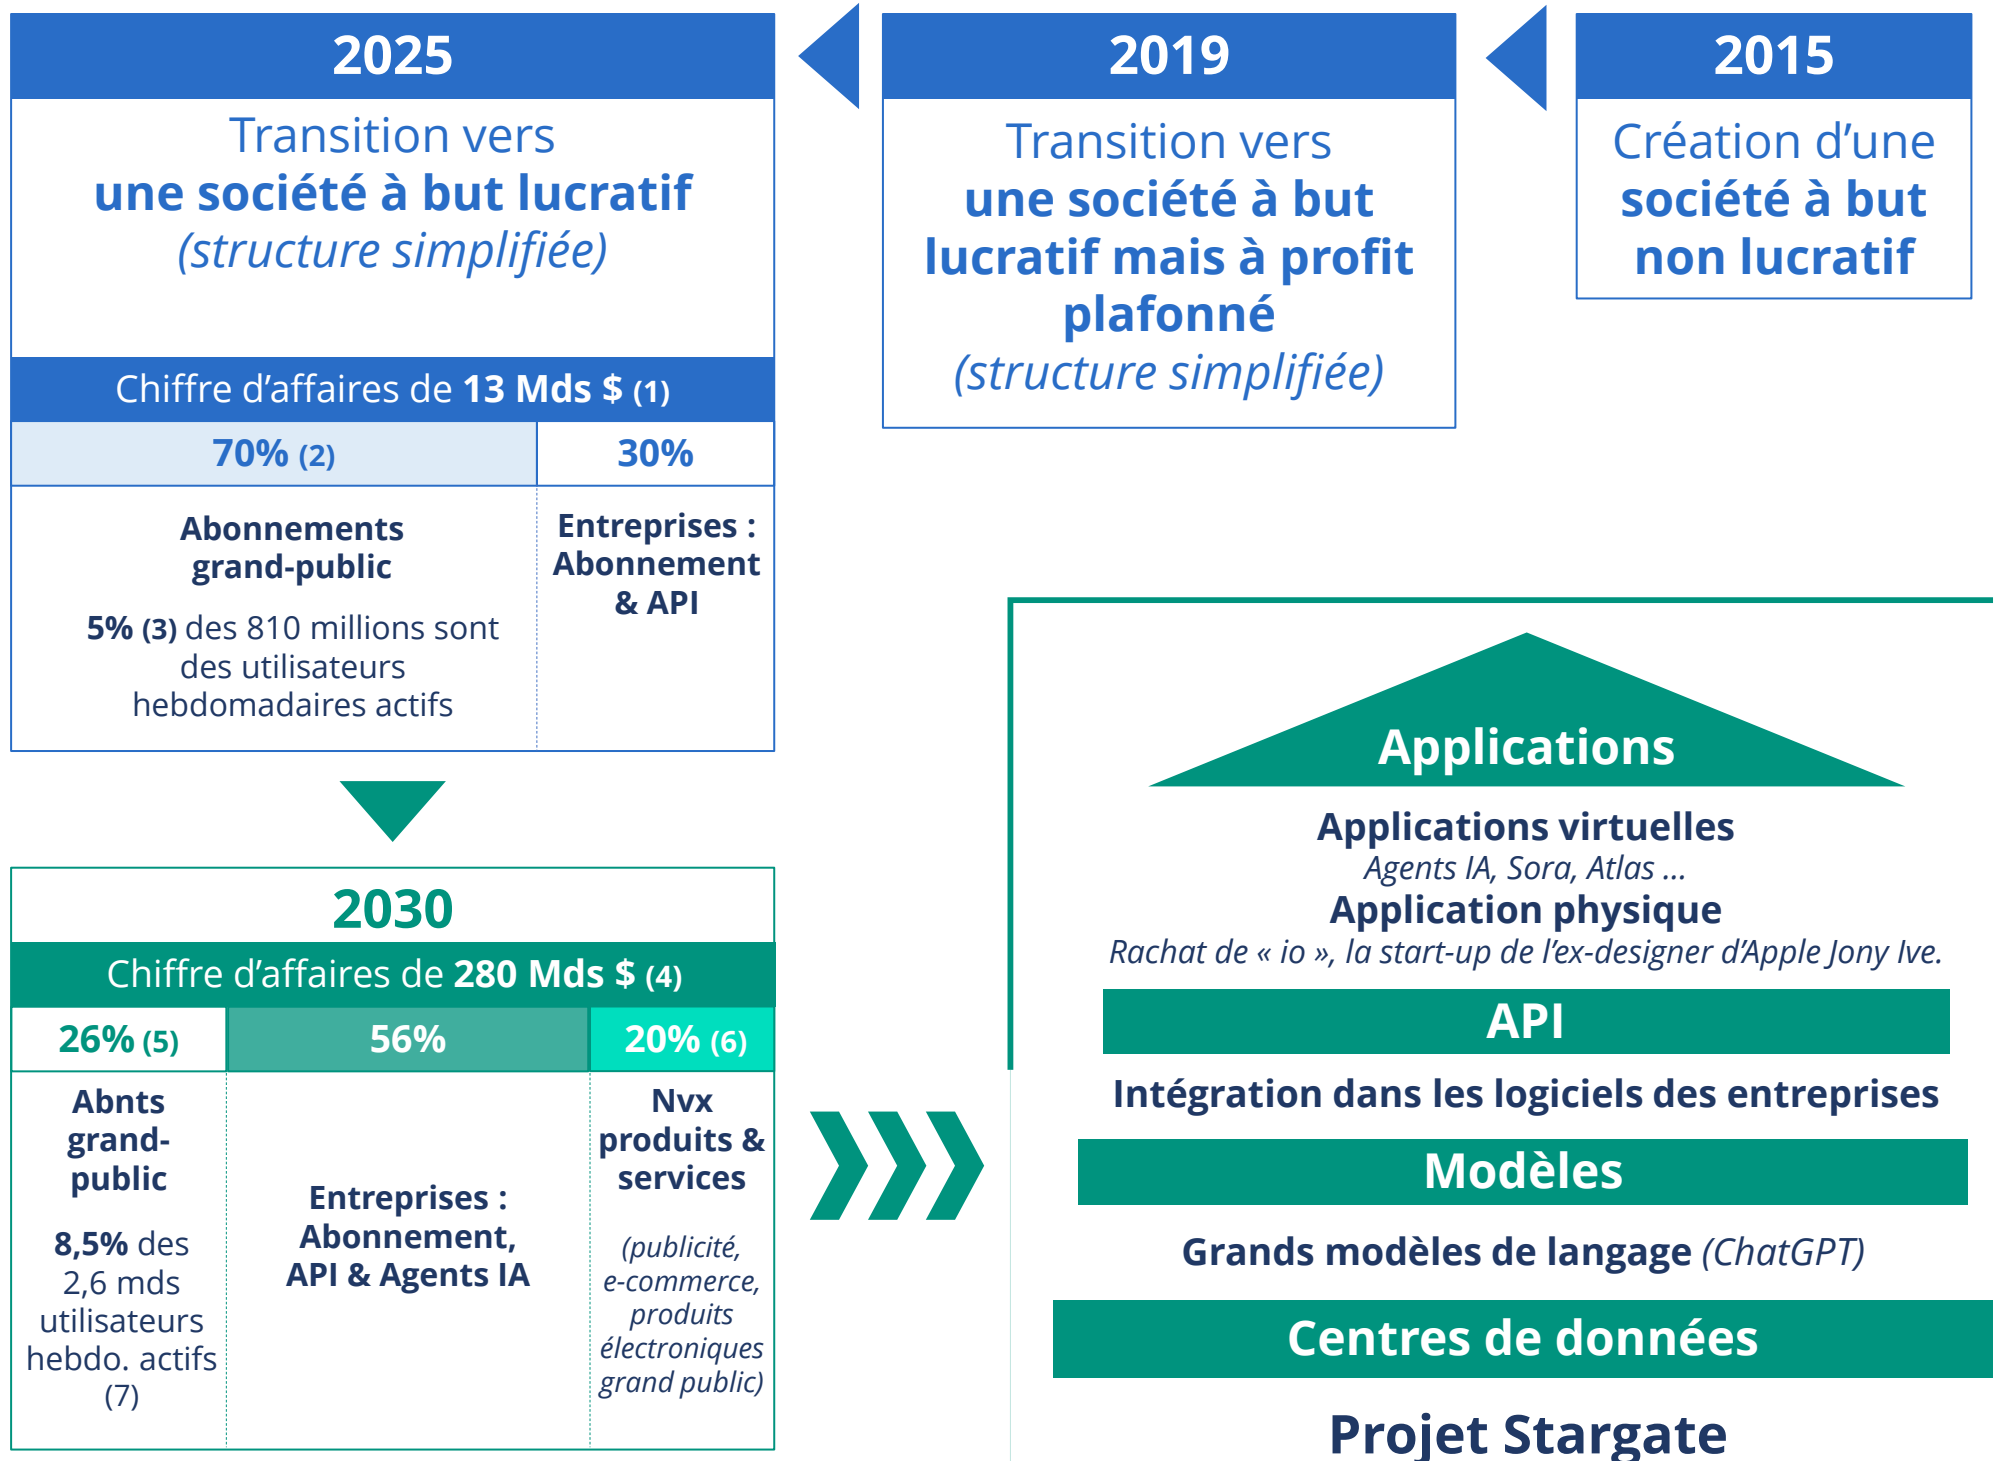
2025

Transition vers **une société à but lucratif** *(structure simplifiée)*

2019

Transition vers **une société à but lucratif mais à profit plafonné** *(structure simplifiée)*

2015

Création d'une **société à but non lucratif**

Chiffre d'affaires de **13 Mds $** (1)

| 70% (2) | 30% |
|---|---|
| **Abonnements grand-public** 5% (3) des 810 millions sont des utilisateurs hebdomadaires actifs | **Entreprises : Abonnement & API** |

2030

Chiffre d'affaires de **280 Mds $** (4)

| 26% (5) | 56% | 20% (6) |
|---|---|---|
| **Abnts grand-public** 8,5% des 2,6 mds utilisateurs hebdo. actifs (7) | **Entreprises : Abonnement, API & Agents IA** | **Nvx produits & services** *(publicité, e-commerce, produits électroniques grand public)* |

Applications

**Applications virtuelles**
*Agents IA, Sora, Atlas ...*
**Application physique**
*Rachat de « io », la start-up de l'ex-designer d'Apple Jony Ive.*

API

Intégration dans les logiciels des entreprises

Modèles

Grands modèles de langage *(ChatGPT)*

Centres de données

Projet Stargate